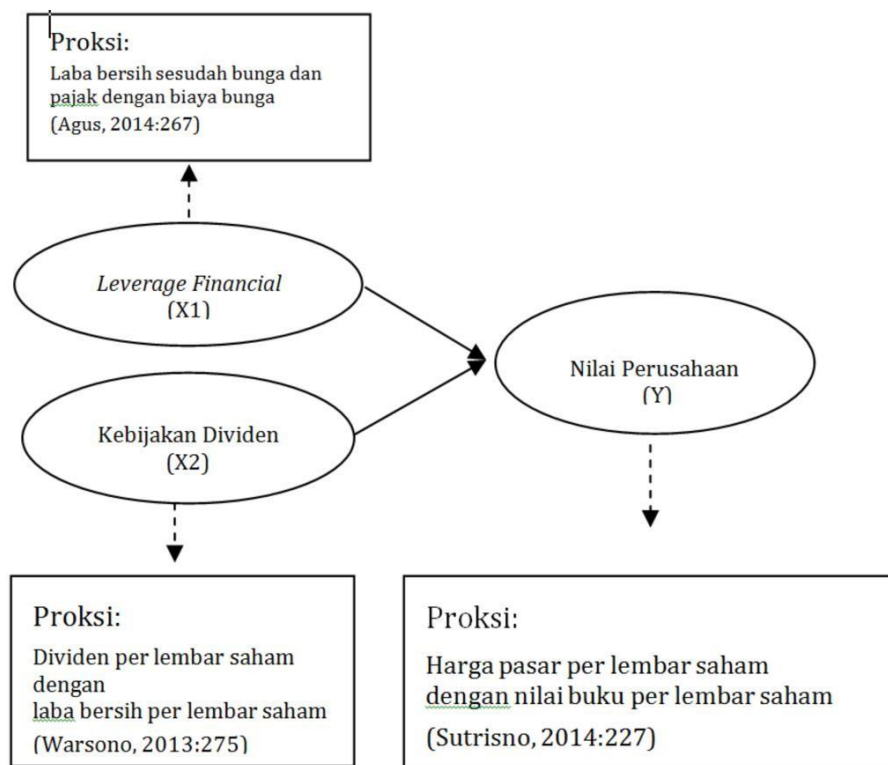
Proksi:
Laba bersih sesudah bunga dan pajak dengan biaya bunga
(Agus, 2014:267)

*Leverage Financial*
(X1)

Kebijakan Dividen
(X2)

Nilai Perusahaan
(Y)

Proksi:
Dividen per lembar saham dengan
laba bersih per lembar saham
(Warsono, 2013:275)

Proksi:
Harga pasar per lembar saham dengan nilai buku per lembar saham
(Sutrisno, 2014:227)